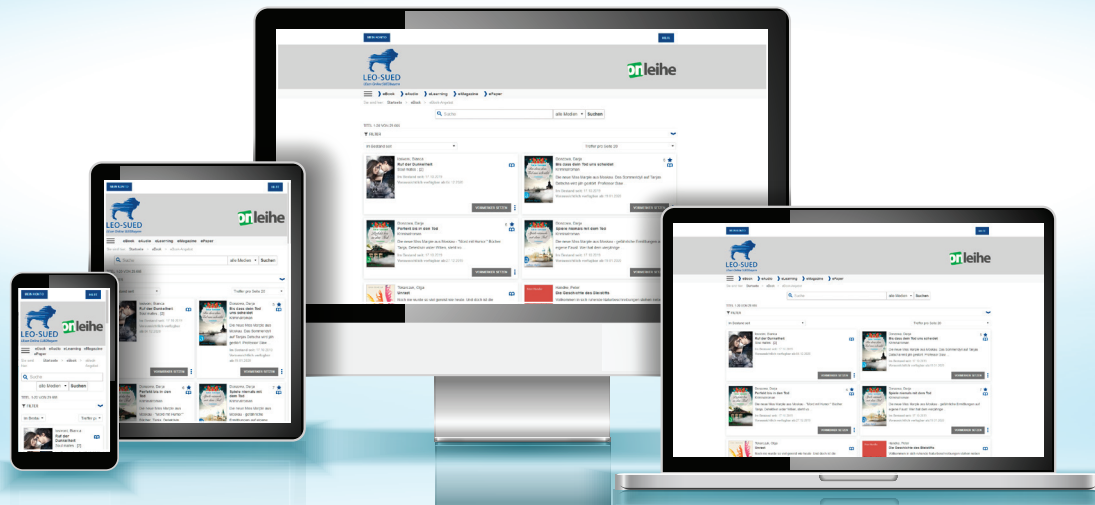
LEO-SUED

onleihe

eBook eAudio eLearning eMagazine ePaper

Suche

alle Medien Suchen

FILTER

Im Bestand seit

Treffer pro Seite 20

Hansen, Bianca
Ruf den Dunkelheit

Siemens, Darja
Bis dass der Tod uns scheidet
Kriminalroman

Siemens, Darja
Perfekt bis in den Tod

Siemens, Darja
Spiele niemals mit dem Tod
Kriminalroman

Tokarczuk, Olga
Unrast

Adams, Peter
Die Geschichte des Gletschers

VORMERKEN SETZEN

LEO-SUED

onleihe

eBook eAudio eLearning eMagazine ePaper

alle Medien Suchen

Hansen, Bianca
Ruf den Dunkelheit

Siemens, Darja
Bis dass der Tod uns scheidet

Siemens, Darja
Perfekt bis in den Tod

Siemens, Darja
Spiele niemals mit dem Tod

VORMERKEN SETZEN

LEO-SUED

onleihe

eBook eAudio eLearning eMagazine ePaper

Suchen

FILTER

Hansen, Bianca
Ruf der Dunkelheit

LEO-SUED

onleihe

eBook eAudio eLearning eMagazine ePaper

Suche

alle Medien Suchen

FILTER

Hansen, Bianca
Ruf den Dunkelheit

Siemens, Darja
Bis dass der Tod uns scheidet

Siemens, Darja
Perfekt bis in den Tod

Siemens, Darja
Spiele niemals mit dem Tod

Tokarczuk, Olga
Unrast

Adams, Peter
Die Geschichte des Gletschers

VORMERKEN SETZEN